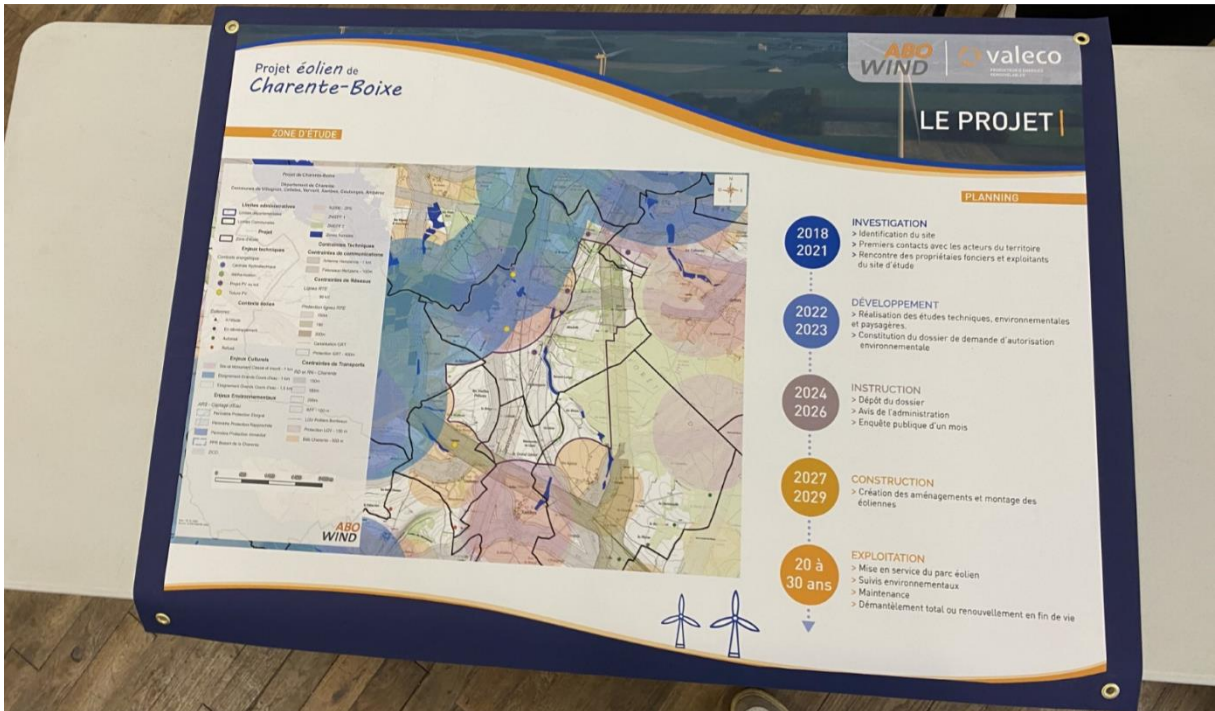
Projet éolien de
Charente-Boixe

ABO WIND | valeco

LE PROJET

ZONE D'ÉTUDE

Projet de Charente-Boixe
Département de Charente
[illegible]

Limites administratives
Projet
Zone d'étude
Enjeux techniques
Contraintes techniques
Contraintes de communications
Contraintes de Réseaux
Contexte éolien
Enjeux Culturels
Contraintes de Transports
Enjeux Environnementaux
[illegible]

ABO WIND

PLANNING

2018
2021
INVESTIGATION
> Identification du site
> Premiers contacts avec les acteurs du territoire
> Rencontre des propriétaires fonciers et exploitants du site d'étude

2022
2023
DÉVELOPPEMENT
> Réalisation des études techniques, environnementales et paysagères.
> Constitution du dossier de demande d'autorisation environnementale

2024
2026
INSTRUCTION
> Dépôt du dossier
> Avis de l'administration
> Enquête publique d'un mois

2027
2029
CONSTRUCTION
> Création des aménagements et montage des éoliennes

20 à
30 ans
EXPLOITATION
> Mise en service du parc éolien
> Suivis environnementaux
> Maintenance
> Démantèlement total ou renouvellement en fin de vie